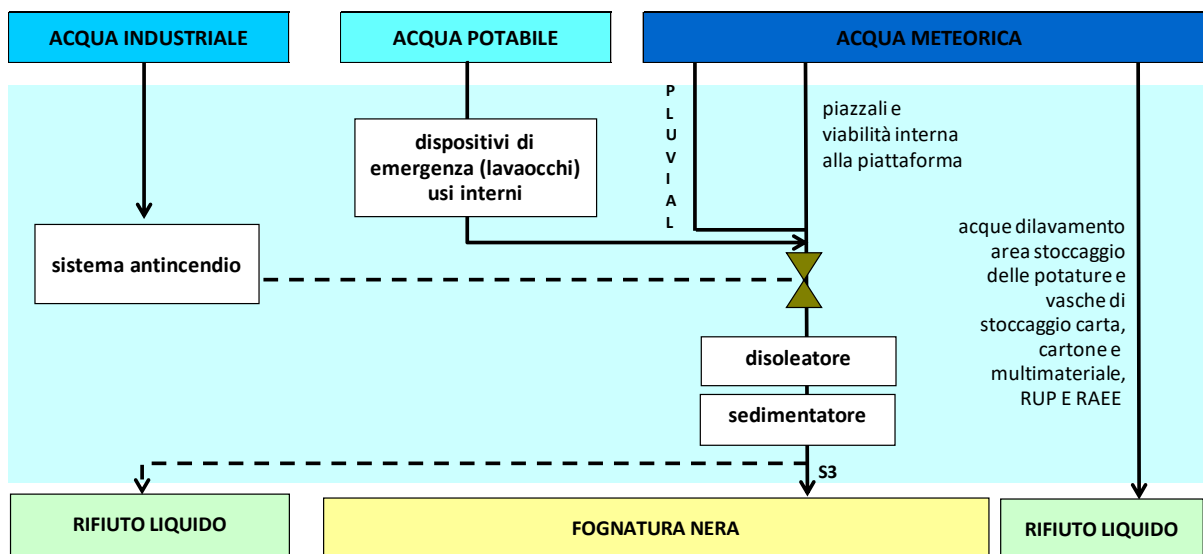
ACQUA INDUSTRIALE

ACQUA POTABILE

ACQUA METEORICA

PLUVIAL

piazzali e viabilità interna alla piattaforma

dispositivi di emergenza (lavaocchi) usi interni

sistema antincendio

acque dilavamento area stoccaggio delle potature e vasche di stoccaggio carta, cartone e multimateriale, RUP E RAEE

disoleatore

sedimentatore

S3

RIFIUTO LIQUIDO

FOGNATURA NERA

RIFIUTO LIQUIDO